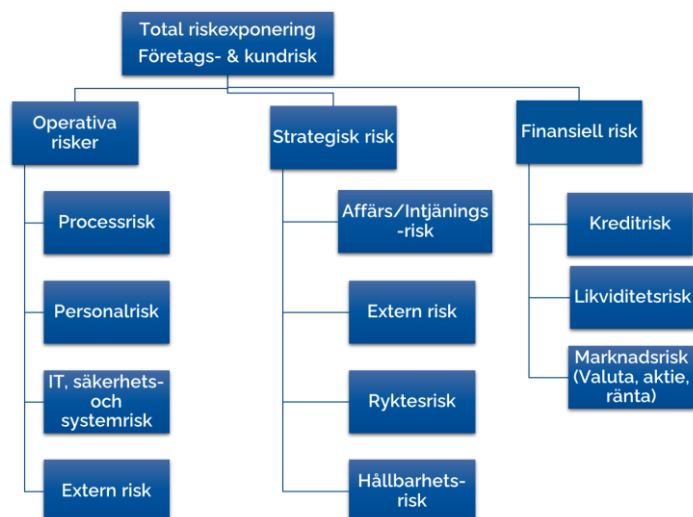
Total riskexponering
Företags- & kundrisk

Operativa risker

Processrisk

Personalrisk

IT, säkerhets- och systemrisk

Extern risk

Strategisk risk

Affärs/Intjänings -risk

Extern risk

Ryktesrisk

Hållbarhets- risk

Finansiell risk

Kreditrisk

Likviditetsrisk

Marknadsrisk (Valuta, aktie, ränta)